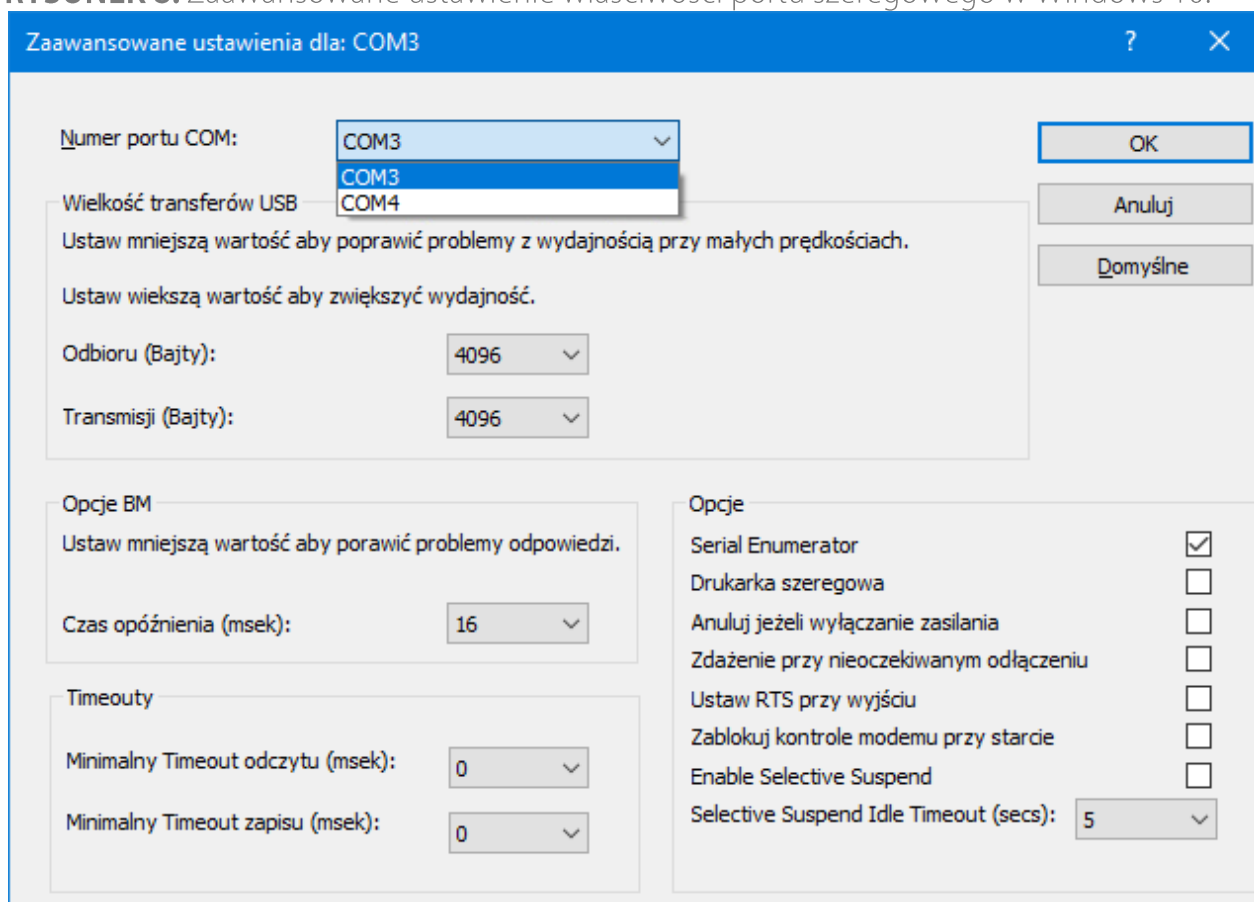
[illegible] Zaawansowane ustawienie właściwości portu szeregowego w Windows 10.

Zaawansowane ustawienia dla: COM3

?

Numer portu COM:

COM3

COM3

COM4

OK

Anuluj

Domyślne

Wielkość transferów USB

Ustaw mniejszą wartość aby poprawić problemy z wydajnością przy małych prędkościach.

Ustaw wiekszą wartość aby zwiększyć wydajność.

Odbioru (Bajty):

4096

Transmisji (Bajty):

4096

Opcje BM

Ustaw mniejszą wartość aby porawić problemy odpowiedzi.

Czas opóźnienia (msek):

16

Timeouty

Minimalny Timeout odczytu (msek):

0

Minimalny Timeout zapisu (msek):

0

Opcje

Serial Enumerator

Drukarka szeregowa

Anuluj jeżeli wyłączanie zasilania

Zdażenie przy nieoczekiwanym odłączeniu

Ustaw RTS przy wyjściu

Zablokuj kontrole modemu przy starcie

Enable Selective Suspend

Selective Suspend Idle Timeout (secs):

5